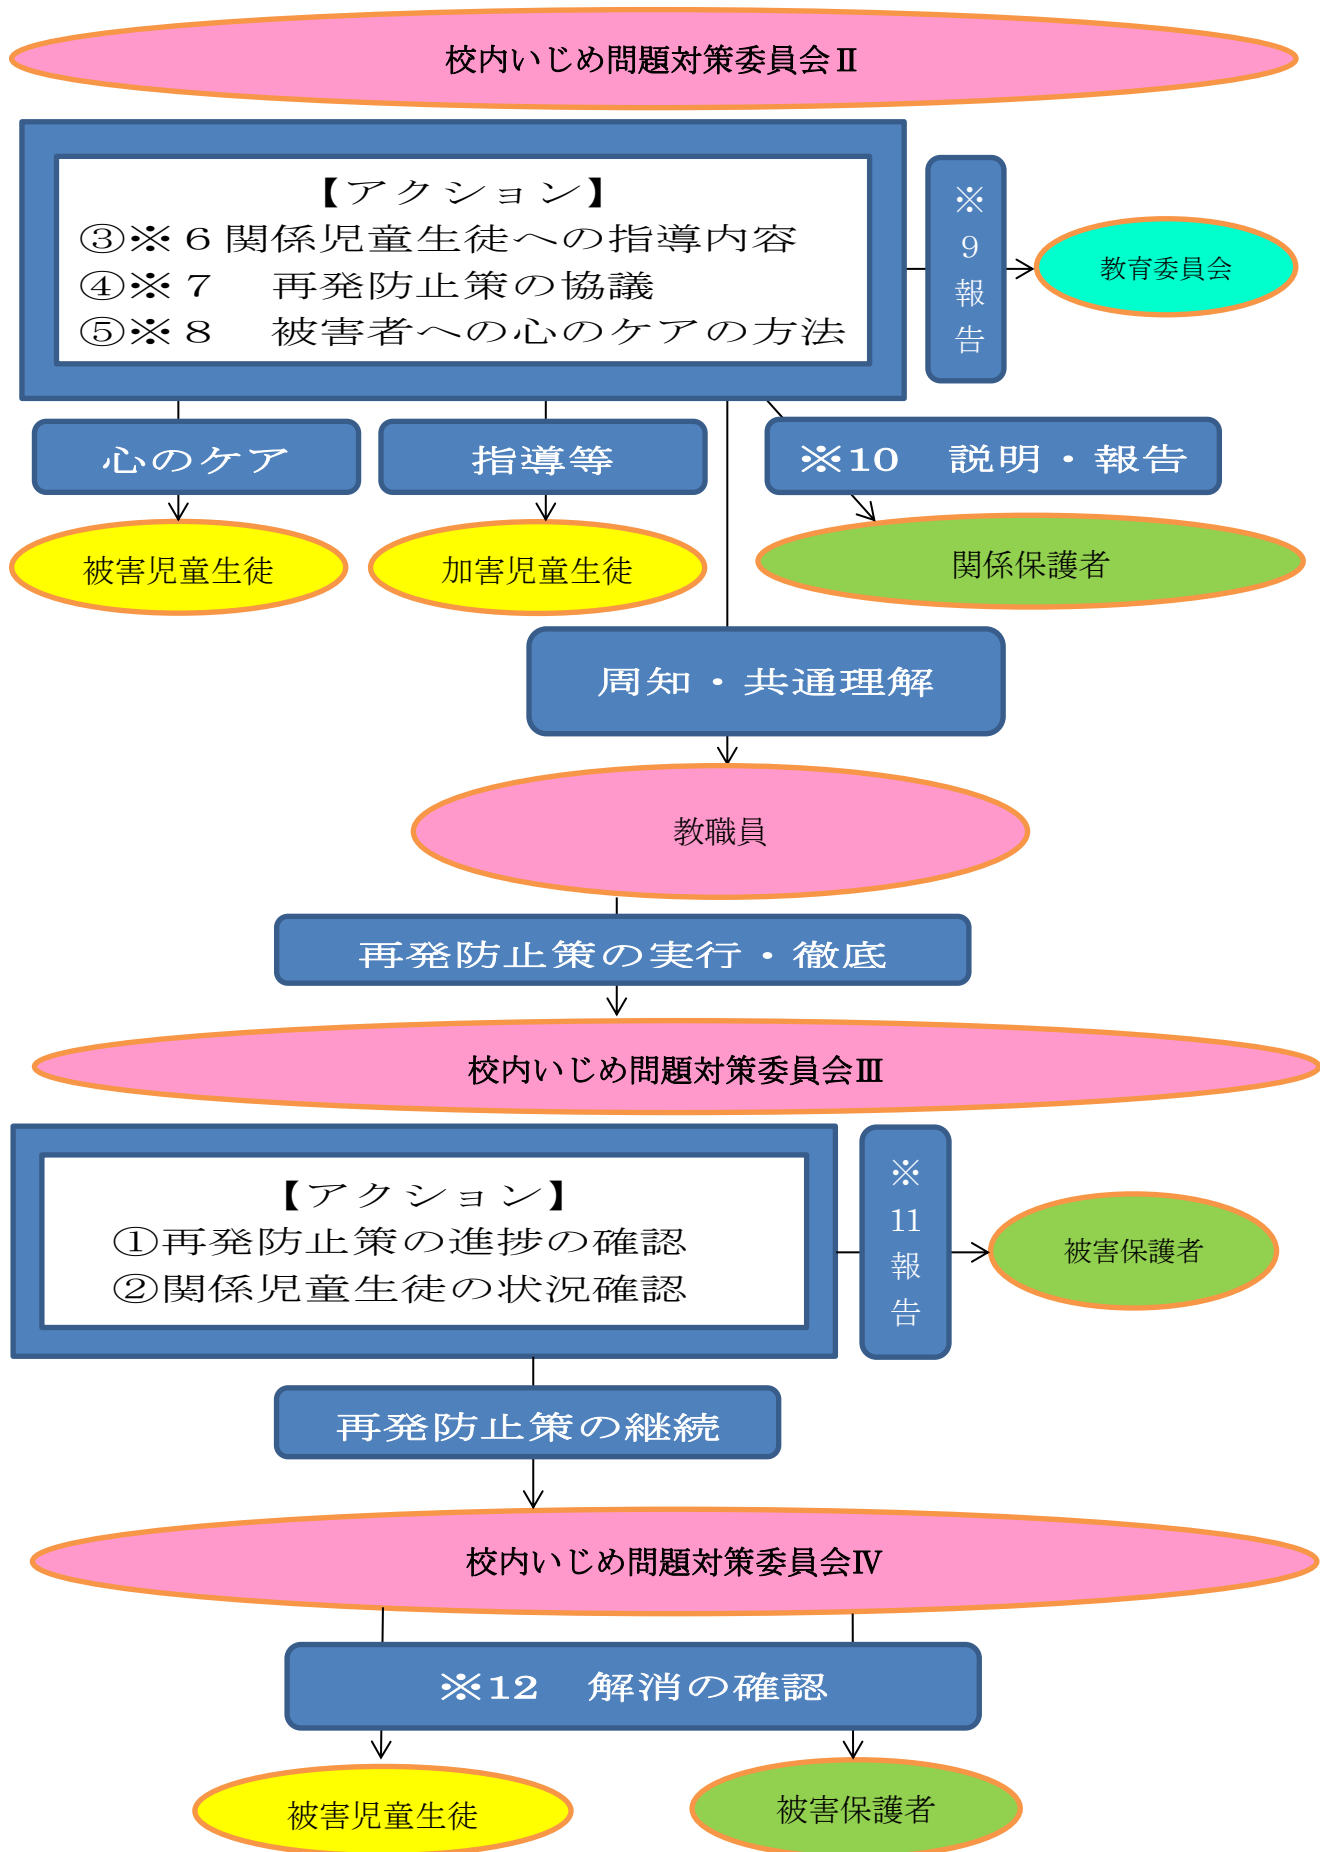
校内いじめ問題対策委員会Ⅱ

【アクション】
③※６関係児童生徒への指導内容
④※７　再発防止策の協議
⑤※８　被害者への心のケアの方法

※９報告

教育委員会

心のケア

指導等

※10　説明・報告

被害児童生徒

加害児童生徒

関係保護者

周知・共通理解

教職員

再発防止策の実行・徹底

校内いじめ問題対策委員会Ⅲ

【アクション】
①再発防止策の進捗の確認
②関係児童生徒の状況確認

※11報告

被害保護者

再発防止策の継続

校内いじめ問題対策委員会Ⅳ

※12　解消の確認

被害児童生徒

被害保護者